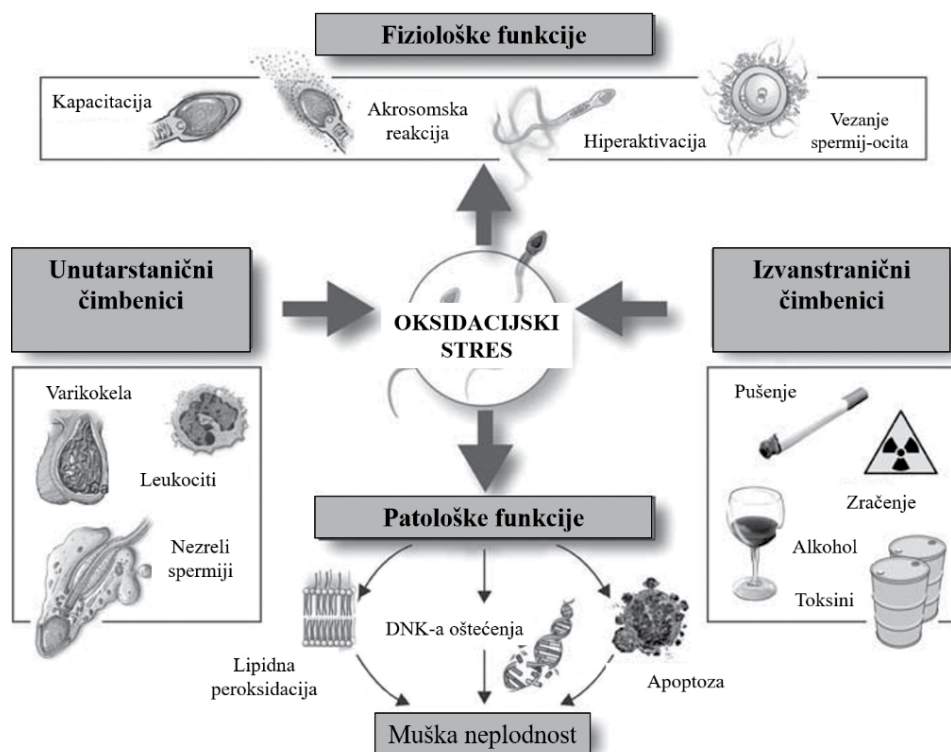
Fiziološke funkcije

Kapacitacija

Akrosomska reakcija

Hiperaktivacija

Vezanje spermij-ocita

Unutarstanični čimbenici

OKSIDACIJSKI STRES

Izvanstranični čimbenici

Varikokela

Leukociti

Nezreli spermiji

Pušenje

Zračenje

Alkohol

Toksini

Patološke funkcije

Lipidna peroksidacija

DNK-a oštećenja

Apoptoza

Muška neplodnost